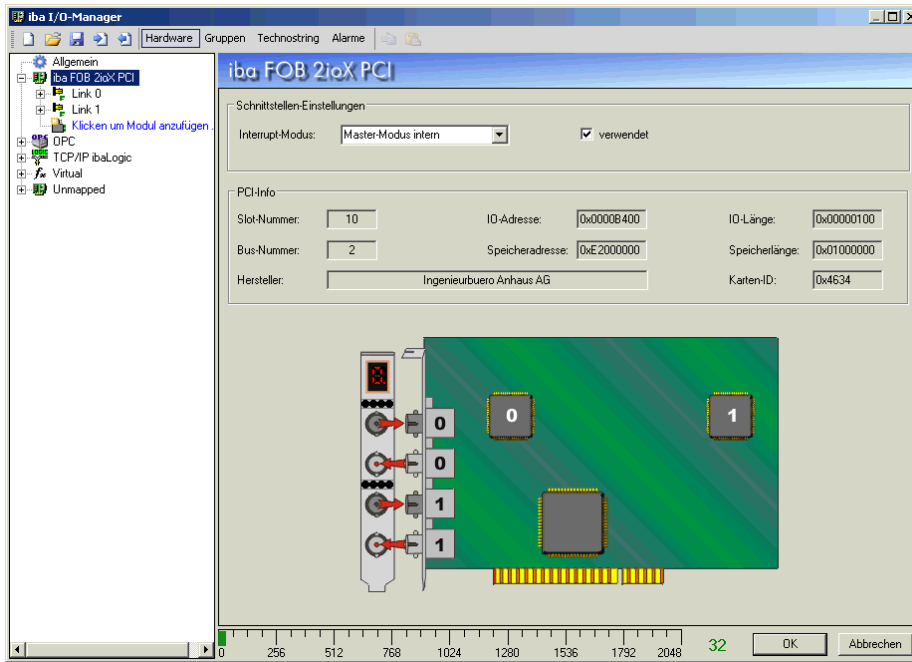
iba I/O-Manager

Hardware Gruppen Technostring Alarme

Allgemein
iba FOB 2ioX PCI
Link 0
Link 1
Klicken um Modul anzufügen
OPC
TCP/IP ibaLogic
Virtual
Unmapped

iba FOB 2ioX PCI

Schnittstellen-Einstellungen

Interrupt-Modus: Master-Modus intern

verwendet

PCI-Info

Slot-Nummer: 10
IO-Adresse: 0x0000B400
IO-Länge: 0x00000100
Bus-Nummer: 2
Speicheradresse: 0xE2000000
Speicherlänge: 0x01000000
Hersteller: Ingenieurbuero Anhaus AG
Karten-ID: 0x4634

0
0
1
1
0
1

0 256 512 768 1024 1280 1536 1792 2048

32

OK

Abbrechen